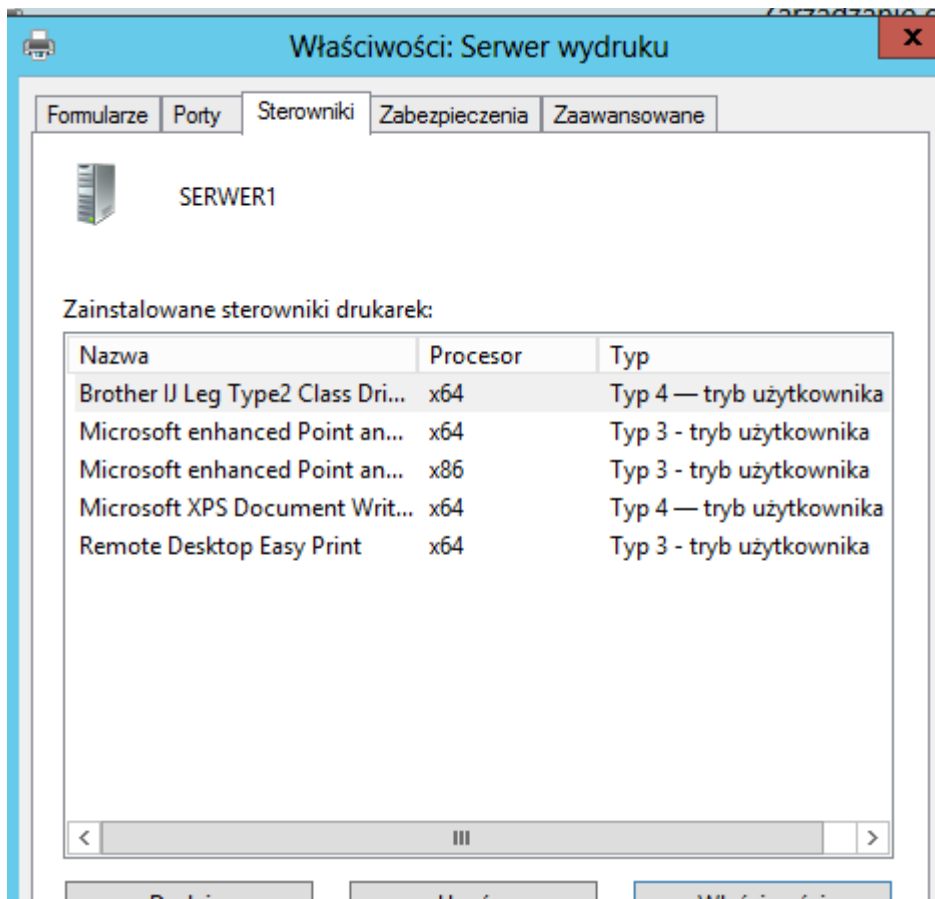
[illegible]

Właściwości: Serwer wydruku

x

Formularze | Porty | Sterowniki | Zabezpieczenia | Zaawansowane

SERWER1

Zainstalowane sterowniki drukarek:

| Nazwa | Procesor | Typ |
|---|---|---|
| Brother IJ Leg Type2 Class Dri... | x64 | Typ 4 — tryb użytkownika |
| Microsoft enhanced Point an... | x64 | Typ 3 - tryb użytkownika |
| Microsoft enhanced Point an... | x86 | Typ 3 - tryb użytkownika |
| Microsoft XPS Document Writ... | x64 | Typ 4 — tryb użytkownika |
| Remote Desktop Easy Print | x64 | Typ 3 - tryb użytkownika |

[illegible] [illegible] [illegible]